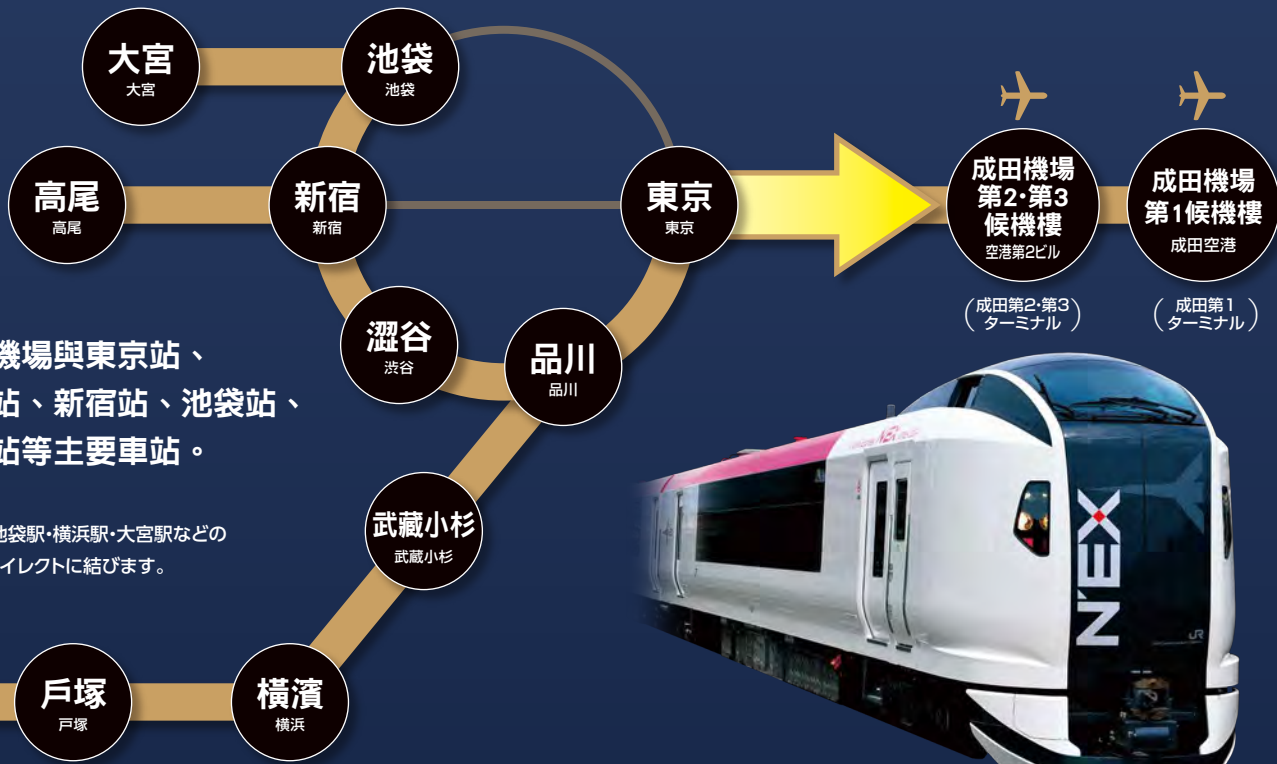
機場與東京站、
站、新宿站、池袋站、
站等主要車站。

池袋駅・横浜駅・大宮駅などの
イレクトに結びます。

大宮
大宮

池袋
池袋

高尾
高尾

新宿
新宿

東京
東京

澀谷
渋谷

品川
品川

武藏小杉
武蔵小杉

戸塚
戸塚

橫濱
横浜

成田機場
第2·第3
候機樓
空港第2ビル
（成田第2·第3
ターミナル）

成田機場
第1候機樓
成田空港
（成田第1
ターミナル）

N'EX
JR